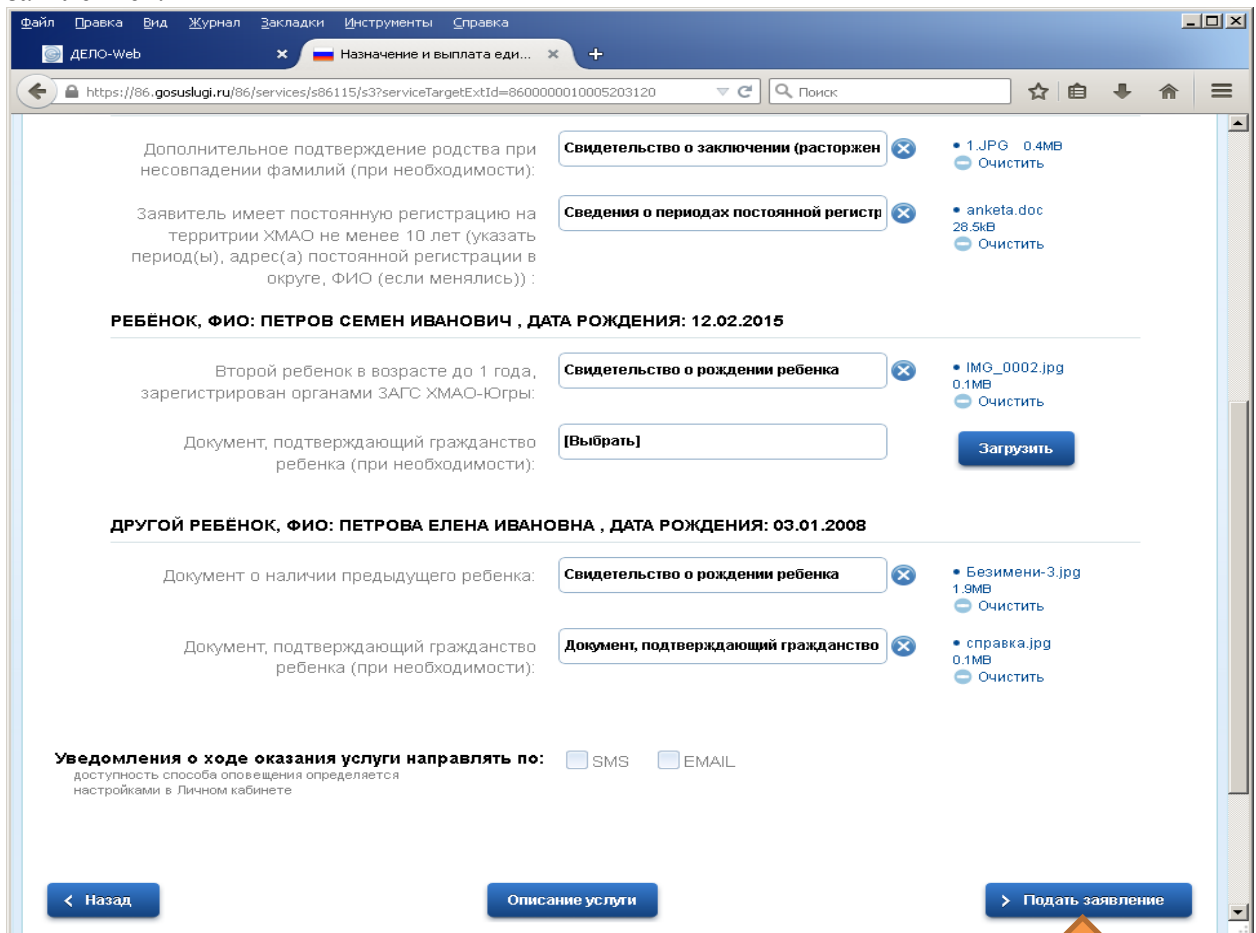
Файл Правка Вид Журнал Закладки Инструменты Справка

ДЕЛО-Web ×
Назначение и выплата еди... ×
+

https://86.gosuslugi.ru/86/services/s86115/s3?serviceTargetExtId=8600000010005203120

Поиск

Дополнительное подтверждение родства при несовпадении фамилий (при необходимости):
Свидетельство о заключении (расторжен
• 1.JPG 0.4MB
Очистить

Заявитель имеет постоянную регистрацию на территории ХМАО не менее 10 лет (указать период(ы), адрес(а) постоянной регистрации в округе, ФИО (если менялись)) :
Сведения о периодах постоянной регистр
• anketa.doc 28.5kB
Очистить

РЕБЁНОК, ФИО: ПЕТРОВ СЕМЕН ИВАНОВИЧ , ДАТА РОЖДЕНИЯ: 12.02.2015

Второй ребенок в возрасте до 1 года, зарегистрирован органами ЗАГС ХМАО-Югры:
Свидетельство о рождении ребенка
• IMG_0002.jpg 0.1MB
Очистить

Документ, подтверждающий гражданство ребенка (при необходимости):
[Выбрать]
Загрузить

ДРУГОЙ РЕБЁНОК, ФИО: ПЕТРОВА ЕЛЕНА ИВАНОВНА , ДАТА РОЖДЕНИЯ: 03.01.2008

Документ о наличии предыдущего ребенка:
Свидетельство о рождении ребенка
• Безимени-3.jpg 1.9MB
Очистить

Документ, подтверждающий гражданство ребенка (при необходимости):
Документ, подтверждающий гражданство
• справка.jpg 0.1MB
Очистить

Уведомления о ходе оказания услуги направлять по:
доступность способа оповещения определяется настройками в Личном кабинете
SMS
EMAIL

‹ Назад
Описание услуги
› Подать заявление